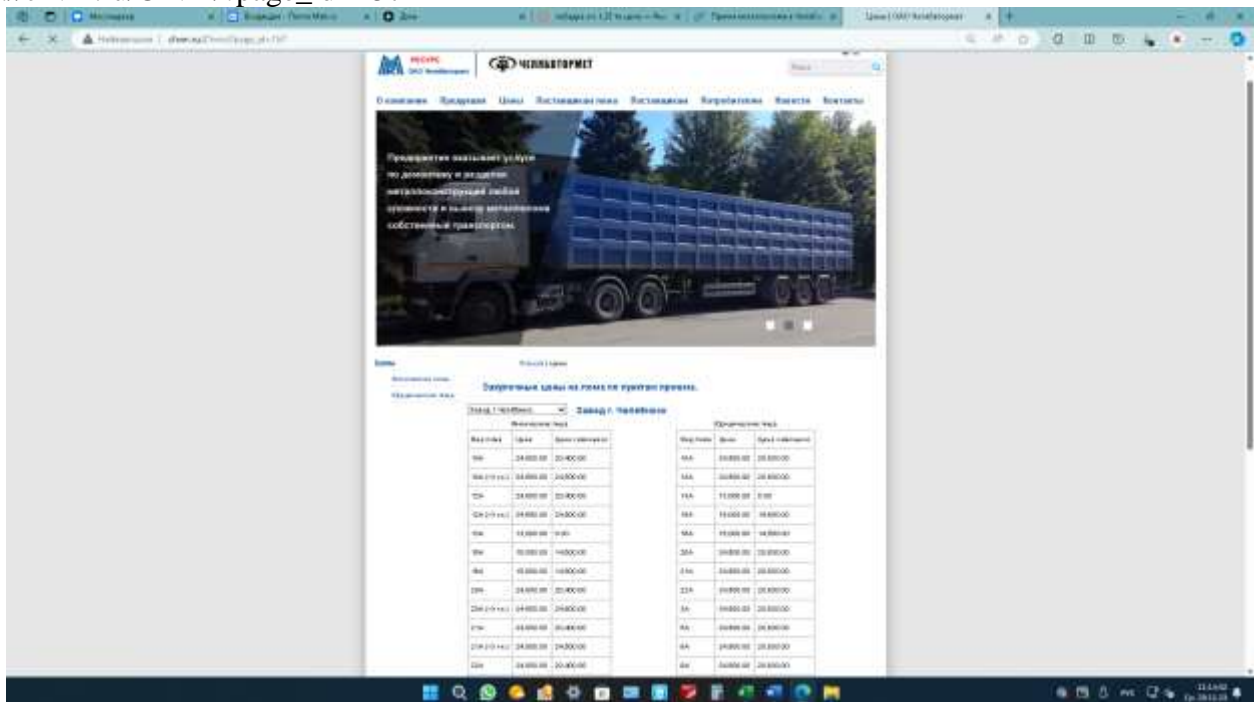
ЧЕЛЯБВТОРМЕТ

О компании Продукция Цены Поставщикам лома Поставщикам Потребителям Новости Контакты

Предприятие оказывает услуги по демонтажу и разделке металлоконструкций любой сложности и вывозу металлолома собственным транспортом.

Цены

Закупочные цены на лом на пунктах приема.

Завод г. Челябинск

Физические лица

| Вид лома | Цена | Цена с доставкой |
|---|---|---|
| 3А | 24 000.00 | 25 400.00 |
| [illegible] | 24 000.00 | 24 800.00 |
| 5А | 24 000.00 | 25 400.00 |
| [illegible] | 24 000.00 | 24 800.00 |
| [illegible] | 13 000.00 | 0.00 |
| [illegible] | 16 000.00 | 14 000.00 |
| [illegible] | 16 000.00 | 14 000.00 |
| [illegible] | 24 000.00 | 25 400.00 |
| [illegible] | 24 000.00 | 24 800.00 |
| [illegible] | 24 000.00 | 25 400.00 |
| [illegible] | 24 000.00 | 24 800.00 |
| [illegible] | 24 000.00 | 25 400.00 |

Юридические лица

| Вид лома | Цена | Цена с доставкой |
|---|---|---|
| 3А | 24 000.00 | 25 500.00 |
| 5А | 24 000.00 | 25 500.00 |
| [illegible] | 13 000.00 | 0.00 |
| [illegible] | 16 000.00 | 16 000.00 |
| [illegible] | 16 000.00 | 14 000.00 |
| 20А | 24 000.00 | 25 500.00 |
| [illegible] | 24 000.00 | 25 500.00 |
| 22А | 24 000.00 | 25 500.00 |
| 3А | 24 000.00 | 25 500.00 |
| 5А | 24 000.00 | 25 500.00 |
| 6А | 24 000.00 | 25 500.00 |
| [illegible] | 24 000.00 | 25 500.00 |